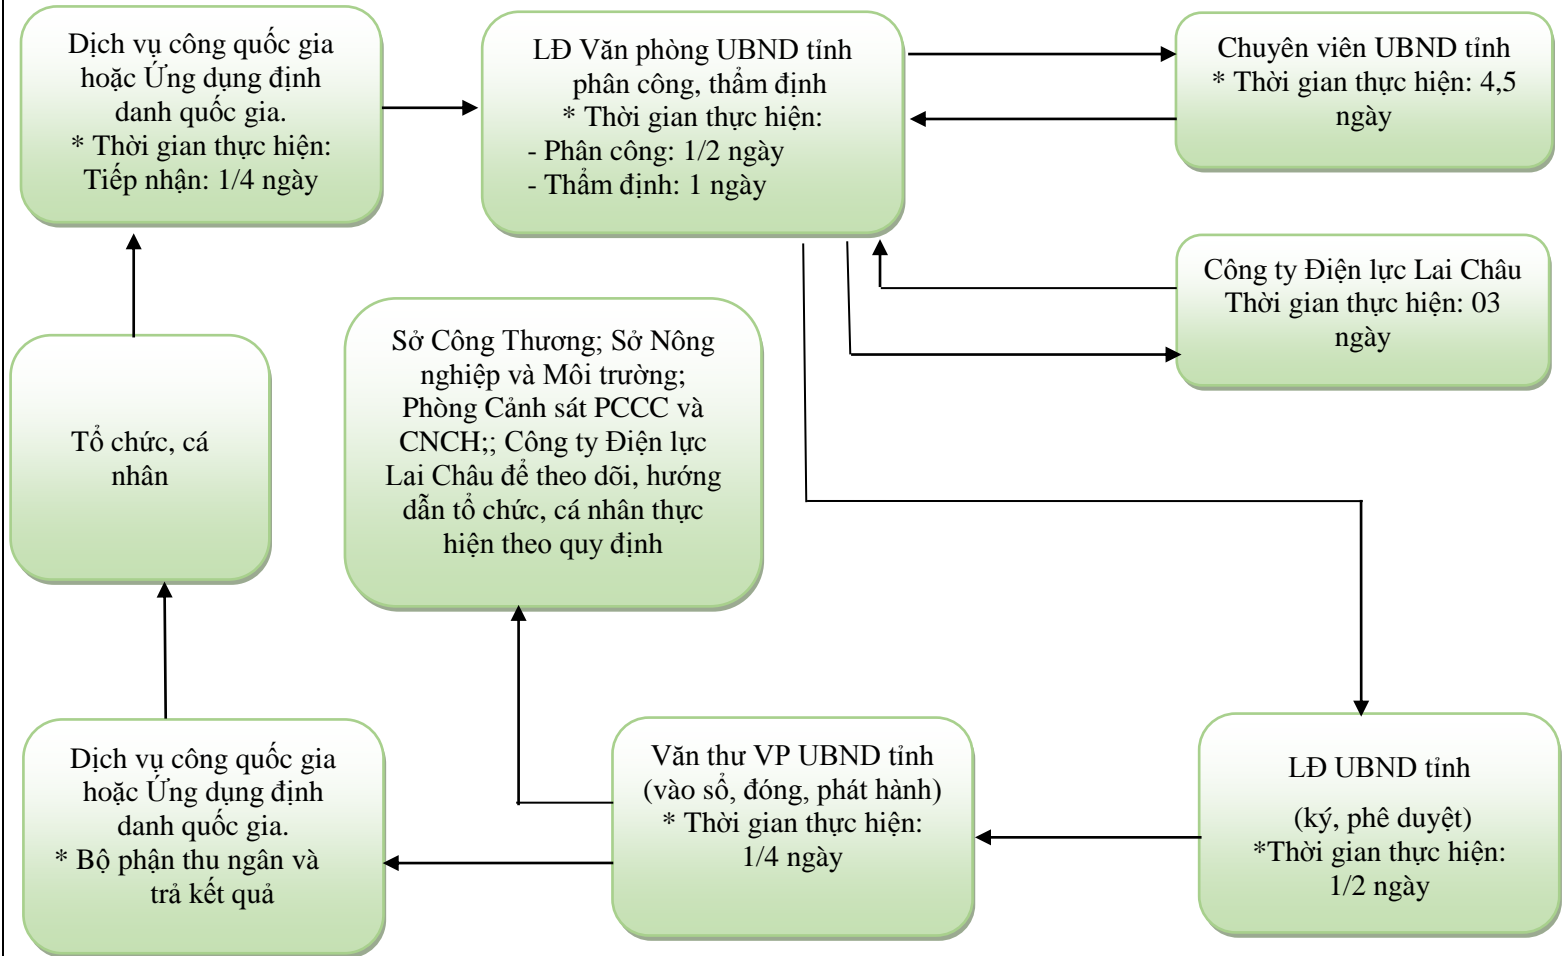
Dịch vụ công quốc gia hoặc Ứng dụng định danh quốc gia.
* Thời gian thực hiện: Tiếp nhận: 1/4 ngày

LĐ Văn phòng UBND tỉnh phân công, thẩm định
* Thời gian thực hiện:
- Phân công: 1/2 ngày
- Thẩm định: 1 ngày

Chuyên viên UBND tỉnh
* Thời gian thực hiện: 4,5 ngày

Công ty Điện lực Lai Châu
Thời gian thực hiện: 03 ngày

Tổ chức, cá nhân

Sở Công Thương; Sở Nông nghiệp và Môi trường; Phòng Cảnh sát PCCC và CNCH;; Công ty Điện lực Lai Châu để theo dõi, hướng dẫn tổ chức, cá nhân thực hiện theo quy định

Dịch vụ công quốc gia hoặc Ứng dụng định danh quốc gia.
* Bộ phận thu ngân và trả kết quả

Văn thư VP UBND tỉnh (vào sổ, đóng, phát hành)
* Thời gian thực hiện: 1/4 ngày

LĐ UBND tỉnh
(ký, phê duyệt)
*Thời gian thực hiện: 1/2 ngày